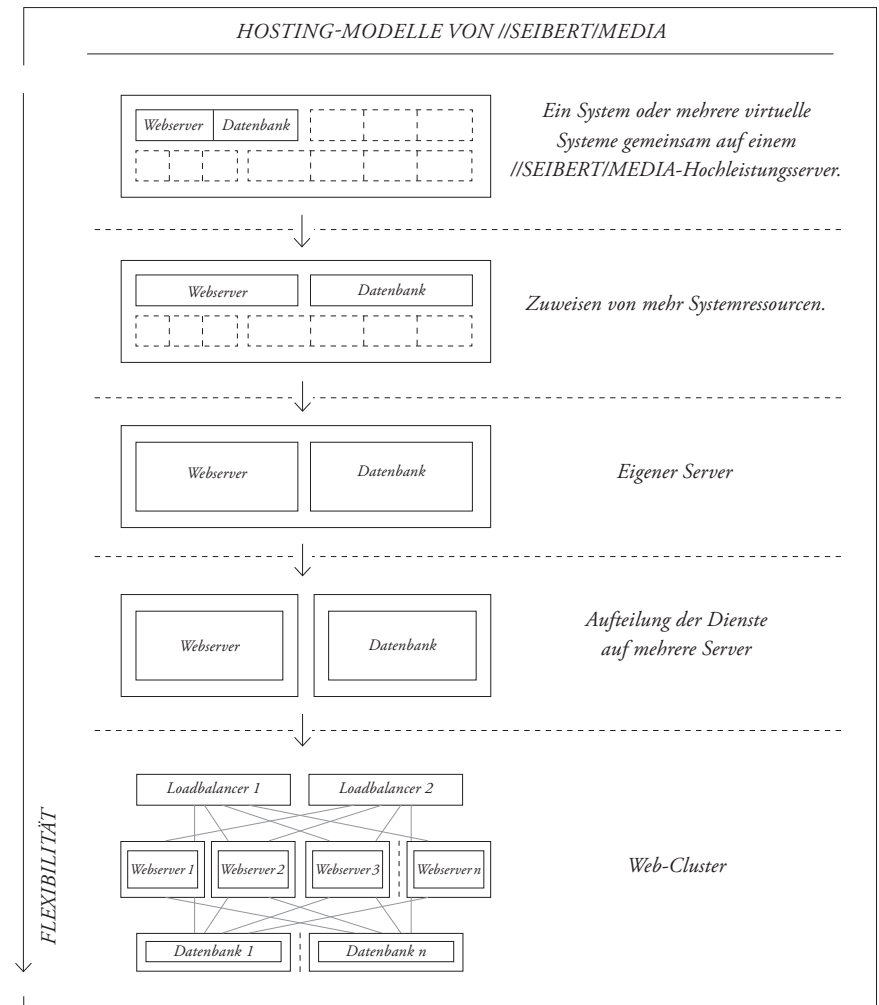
HOSTING-MODELLE VON //SEIBERT/MEDIA

Webserver Datenbank

Ein System oder mehrere virtuelle Systeme gemeinsam auf einem //SEIBERT/MEDIA-Hochleistungsserver.

Webserver Datenbank

Zuweisen von mehr Systemressourcen.

Webserver Datenbank

Eigener Server

Webserver Datenbank

Aufteilung der Dienste auf mehrere Server

Loadbalancer 1 Loadbalancer 2

Webserver 1 Webserver 2 Webserver 3 Webserver n

Datenbank 1 Datenbank n

Web-Cluster

FLEXIBILITÄT